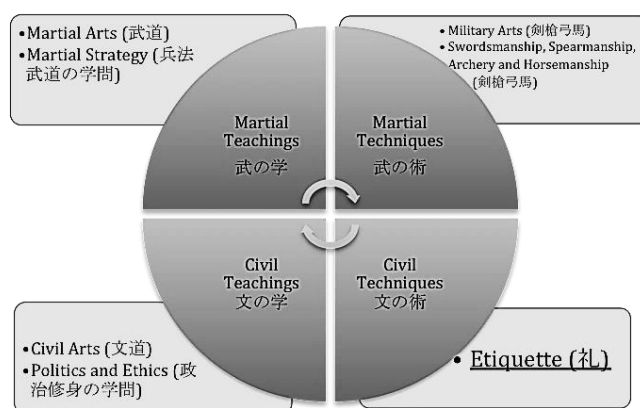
•Martial Arts (武道)
•Martial Strategy (兵法武道の学問)

• Military Arts (剣槍弓馬)
• Swordsmanship, Spearmanship, Archery and Horsemanship (剣槍弓馬)

Martial Teachings
武の学

Martial Techniques
武の術

Civil Teachings
文の学

Civil Techniques
文の術

•Civil Arts (文道)
•Politics and Ethics (政治修身の学問)

• Etiquette (礼)